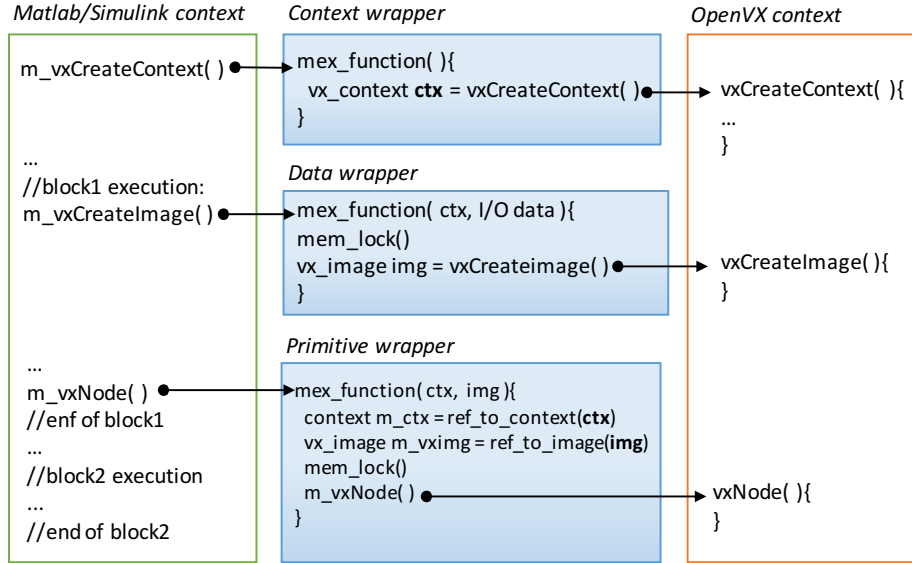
Matlab/Simulink context

m_vxCreateContext( )

...
//block1 execution:
m_vxCreateImage( )

...
m_vxNode( )
//enf of block1
...
//block2 execution
...
//end of block2

Context wrapper

mex_function( ){
vx_context **ctx** = vxCreateContext( )
}

Data wrapper

mex_function( ctx, I/O data ){
mem_lock()
vx_image img = vxCreateimage( )
}

Primitive wrapper

mex_function( ctx, img ){
context m_ctx = ref_to_context(**ctx**)
vx_image m_vximg = ref_to_image(**img**)
mem_lock()
m_vxNode( )
}

OpenVX context

vxCreateContext( ){
...
}

vxCreateImage( ){
}

vxNode( ){
}